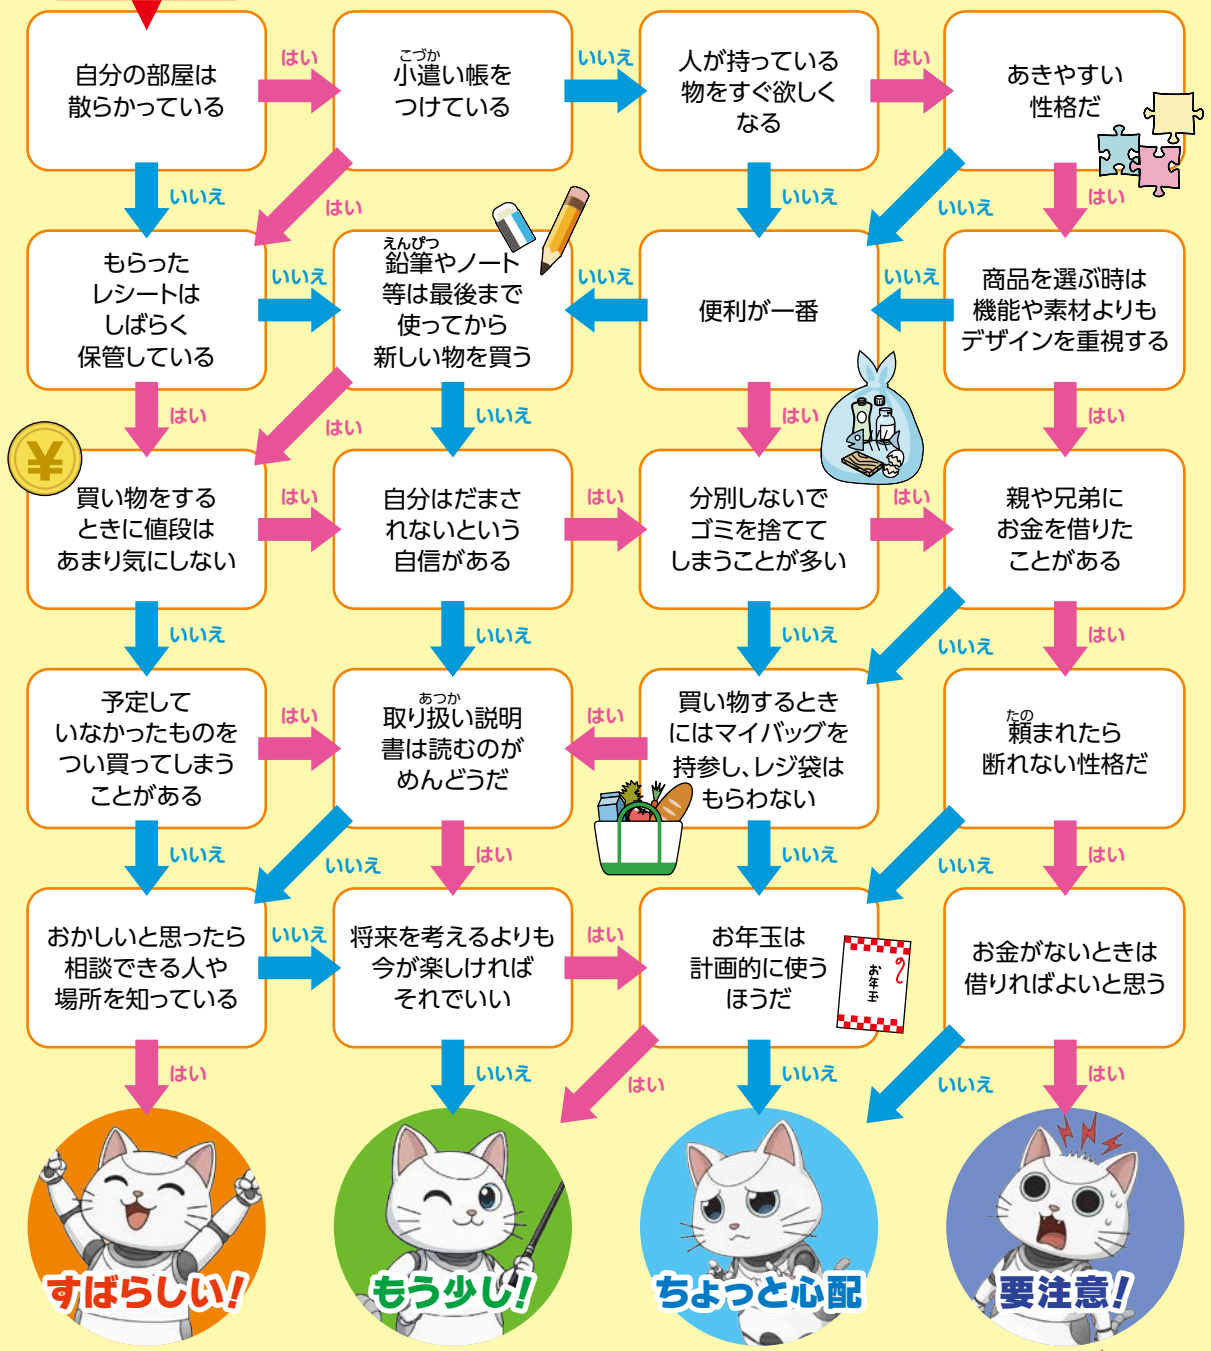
自分の部屋は散らかっている

はい

こづかい
小遣い帳をつけている

いいえ

人が持っている物をすぐ欲しくなる

はい

あきやすい性格だ

いいえ

はい

いいえ

はい

もらったレシートはしばらく保管している

いいえ

えんぴつ
鉛筆やノート等は最後まで使ってから新しい物を買う

いいえ

便利が一番

いいえ

商品を選ぶ時は機能や素材よりもデザインを重視する

はい

はい

いいえ

はい

はい

¥

買い物をするときに値段はあまり気にしない

はい

自分はだまされないという自信がある

はい

分別しないでゴミを捨ててしまうことが多い

はい

親や兄弟にお金を借りたことがある

いいえ

いいえ

いいえ

いいえ

はい

予定していなかったものをつい買ってしまうことがある

はい

あつか
取り扱い説明書は読むのがめんどうだ

はい

買い物するときにはマイバッグを持参し、レジ袋はもらわない

たの
頼まれたら断れない性格だ

いいえ

いいえ

はい

いいえ

いいえ

はい

おかしいと思ったら相談できる人や場所を知っている

いいえ

将来を考えるよりも今が楽しければそれでいい

はい

お年玉は計画的に使うほうだ

お年玉

お金がないときは借りればよいと思う

はい

いいえ

はい

いいえ

いいえ

はい

すばらしい!

もう少し!

ちょっと心配

要注意!